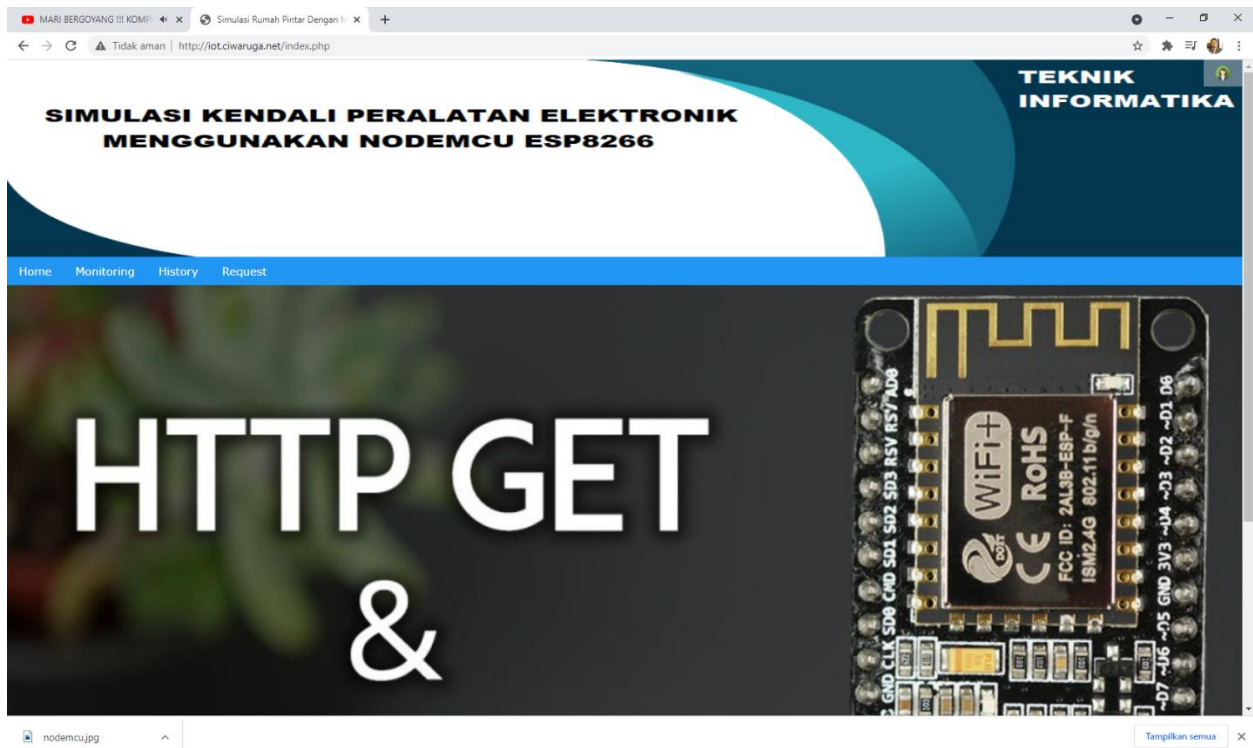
MARI BERGOYANG !!! KOMP ×
Simulasi Rumah Pintar Dengan N ×
+

Tidak aman | http://iot.ciwaruga.net/index.php

SIMULASI KENDALI PERALATAN ELEKTRONIK MENGGUNAKAN NODEMCU ESP8266

TEKNIK INFORMATIKA

Home Monitoring History Request

HTTP GET
&

WiFi+
RoHS
CE
FCC ID: 2AL3B-ESP-F
ISM2.4G 802.11 b/g/n

RSV RSV AD0
SD3 SD2 SD1 CMD SD0 CLK GND
D0 ~D1 ~D2 ~D3 ~D4 3V3 GND ~D5 ~D6 ~D7

nodemcu.jpg

Tampilkan semua ×